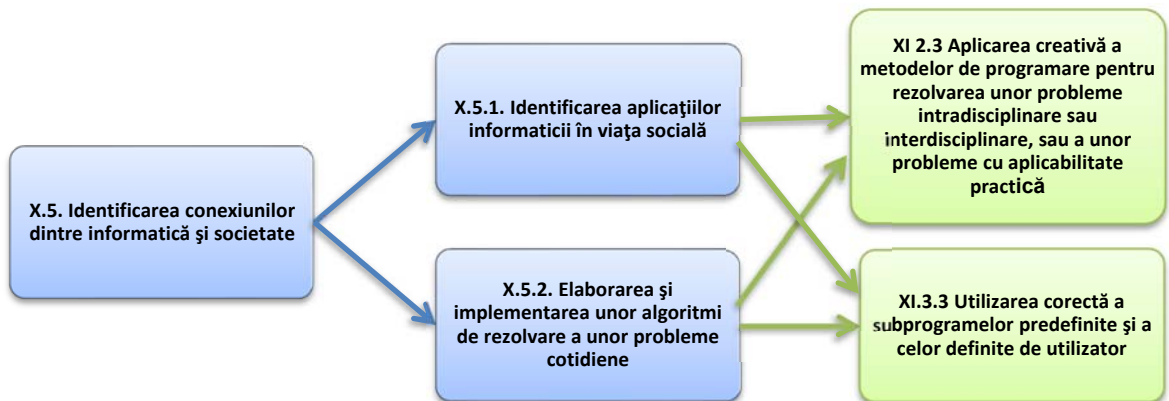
X.5. Identificarea conexiunilor dintre informatică şi societate

X.5.1. Identificarea aplicaţiilor informaticii în viaţa socială

X.5.2. Elaborarea şi implementarea unor algoritmi de rezolvare a unor probleme cotidiene

XI 2.3 Aplicarea creativă a metodelor de programare pentru rezolvarea unor probleme intradisciplinare sau interdisciplinare, sau a unor probleme cu aplicabilitate practică

XI.3.3 Utilizarea corectă a subprogramelor predefinite şi a celor definite de utilizator